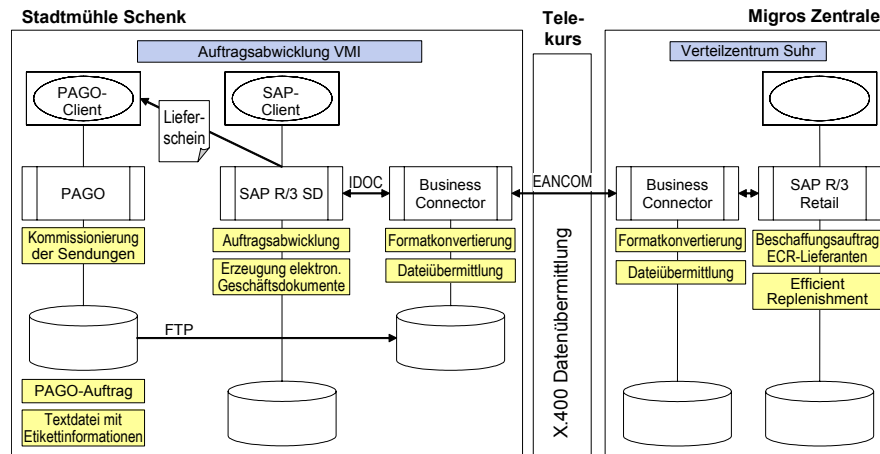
Stadtmühle Schenk

Tele-kurs

Migros Zentrale

Auftragsabwicklung VMI

PAGO-Client

Liefer-schein

SAP-Client

PAGO

SAP R/3 SD

IDOC

Business Connector

Kommissionierung der Sendungen

Auftragsabwicklung

Erzeugung elektron. Geschäftsdokumente

Formatkonvertierung

Dateiübermittlung

FTP

PAGO-Auftrag

Textdatei mit Etikettinformationen

EANCOM

X.400 Datenübermittlung

Verteilzentrum Suhr

Business Connector

SAP R/3 Retail

Formatkonvertierung

Dateiübermittlung

Beschaffungsauftrag ECR-Lieferanten

Efficient Replenishment